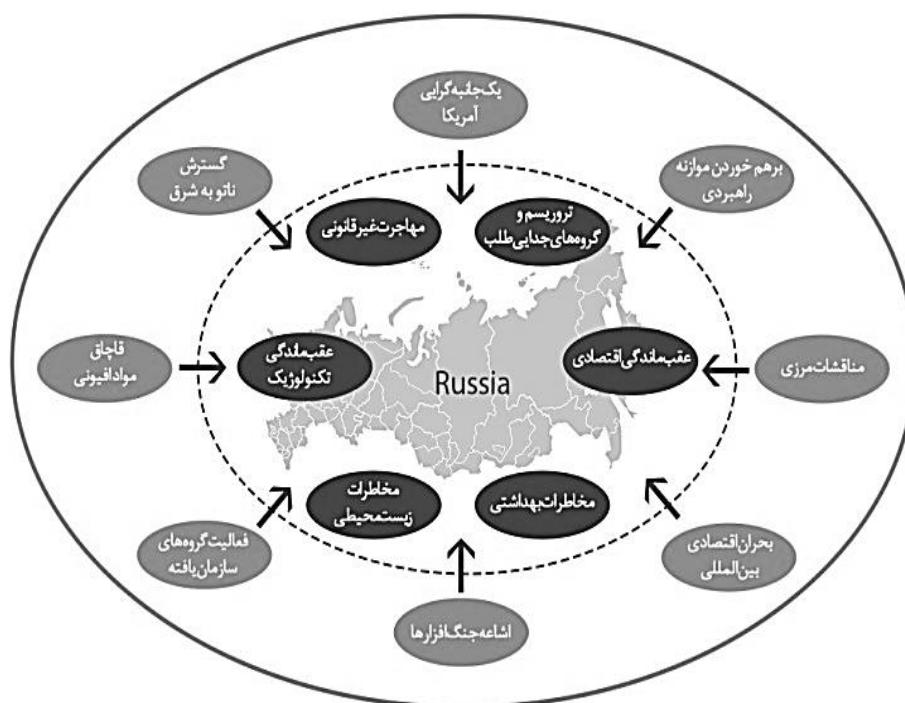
یکجانبه‌گرایی آمریکا

گسترش ناتو به شرق

برهم خوردن موازنه راهبردی

مهاجرت‌غیرقانونی

تروریسم و گروه‌های‌جدایی‌طلب

قاچاق موادافیونی

عقب‌ماندگی تکنولوژیک

Russia

عقب‌ماندگی‌اقتصادی

مناقشات‌مرزی

مخاطرات زیست‌محیطی

مخاطرات‌بهداشتی

فعالیت‌گروه‌های سازمان‌یافته

بحران‌اقتصادی بین‌المللی

اشاعه‌جنگ‌افزارها